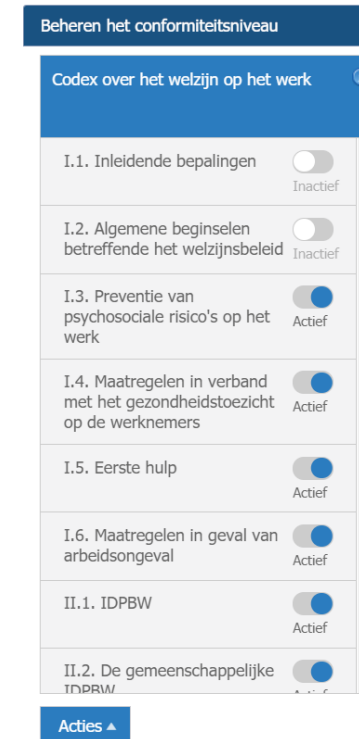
Beheren het conformiteitsniveau

Codex over het welzijn op het werk

I.1. Inleidende bepalingen
Inactief

I.2. Algemene beginselen betreffende het welzijnsbeleid
Inactief

I.3. Preventie van psychosociale risico's op het werk
Actief

I.4. Maatregelen in verband met het gezondheidstoezicht op de werknemers
Actief

I.5. Eerste hulp
Actief

I.6. Maatregelen in geval van arbeidsongeval
Actief

II.1. IDPBW
Actief

II.2. De gemeenschappelijke IDPBW
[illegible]

Acties ▴